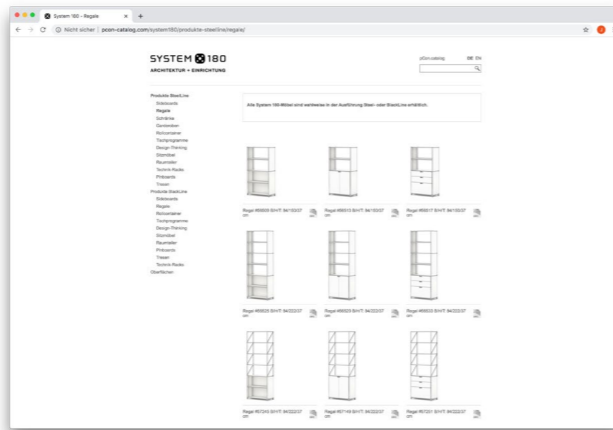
System 180 - Regale

Nicht sicher | pcon-catalog.com/system180/produkte-steelline/regale/

SYSTEM 180
ARCHITEKTUR + EINRICHTUNG

pCon.catalog DE EN

Produkte SteelLine
Sideboards
Regale
Schränke
Garderoben
Rollcontainer
Tischprogramme
Design Planning
Sitzmöbel
Raumteiler
Technik-Racks
Pinboards
Tresen
Produkte BlackLine
Sideboards
Regale
Rollcontainer
Tischprogramme
Design Planning
Sitzmöbel
Raumteiler
Pinboards
Tresen
Technik-Racks
Oberflächen

Alle System 180-Möbel sind wahlweise in der Ausführung Steel- oder BlackLine erhältlich.

Regal #00629 B/H/T: 94/150/37 cm

Regal #00615 B/H/T: 94/150/37 cm

Regal #00617 B/H/T: 94/150/37 cm

Regal #00629 B/H/T: 94/222/37 cm

Regal #00625 B/H/T: 94/222/37 cm

Regal #00633 B/H/T: 94/222/37 cm

Regal #07245 B/H/T: 94/222/37 cm

Regal #07149 B/H/T: 94/222/37 cm

Regal #07251 B/H/T: 94/222/37 cm